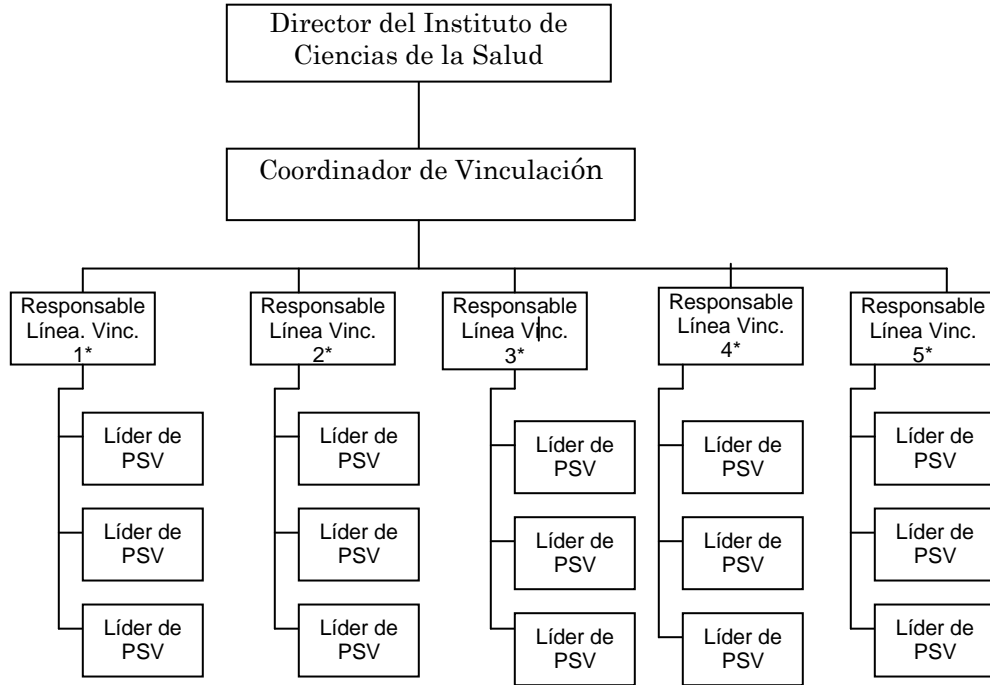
Director del Instituto de Ciencias de la Salud

Coordinador de Vinculación

Responsable Línea. Vinc. 1*

Líder de PSV

Líder de PSV

Líder de PSV

Responsable Línea Vinc. 2*

Líder de PSV

Líder de PSV

Líder de PSV

Responsable Línea Vinc. 3*

Líder de PSV

Líder de PSV

Líder de PSV

Responsable Línea Vinc. 4*

Líder de PSV

Líder de PSV

Líder de PSV

Responsable Línea Vinc. 5*

Líder de PSV

Líder de PSV

Líder de PSV